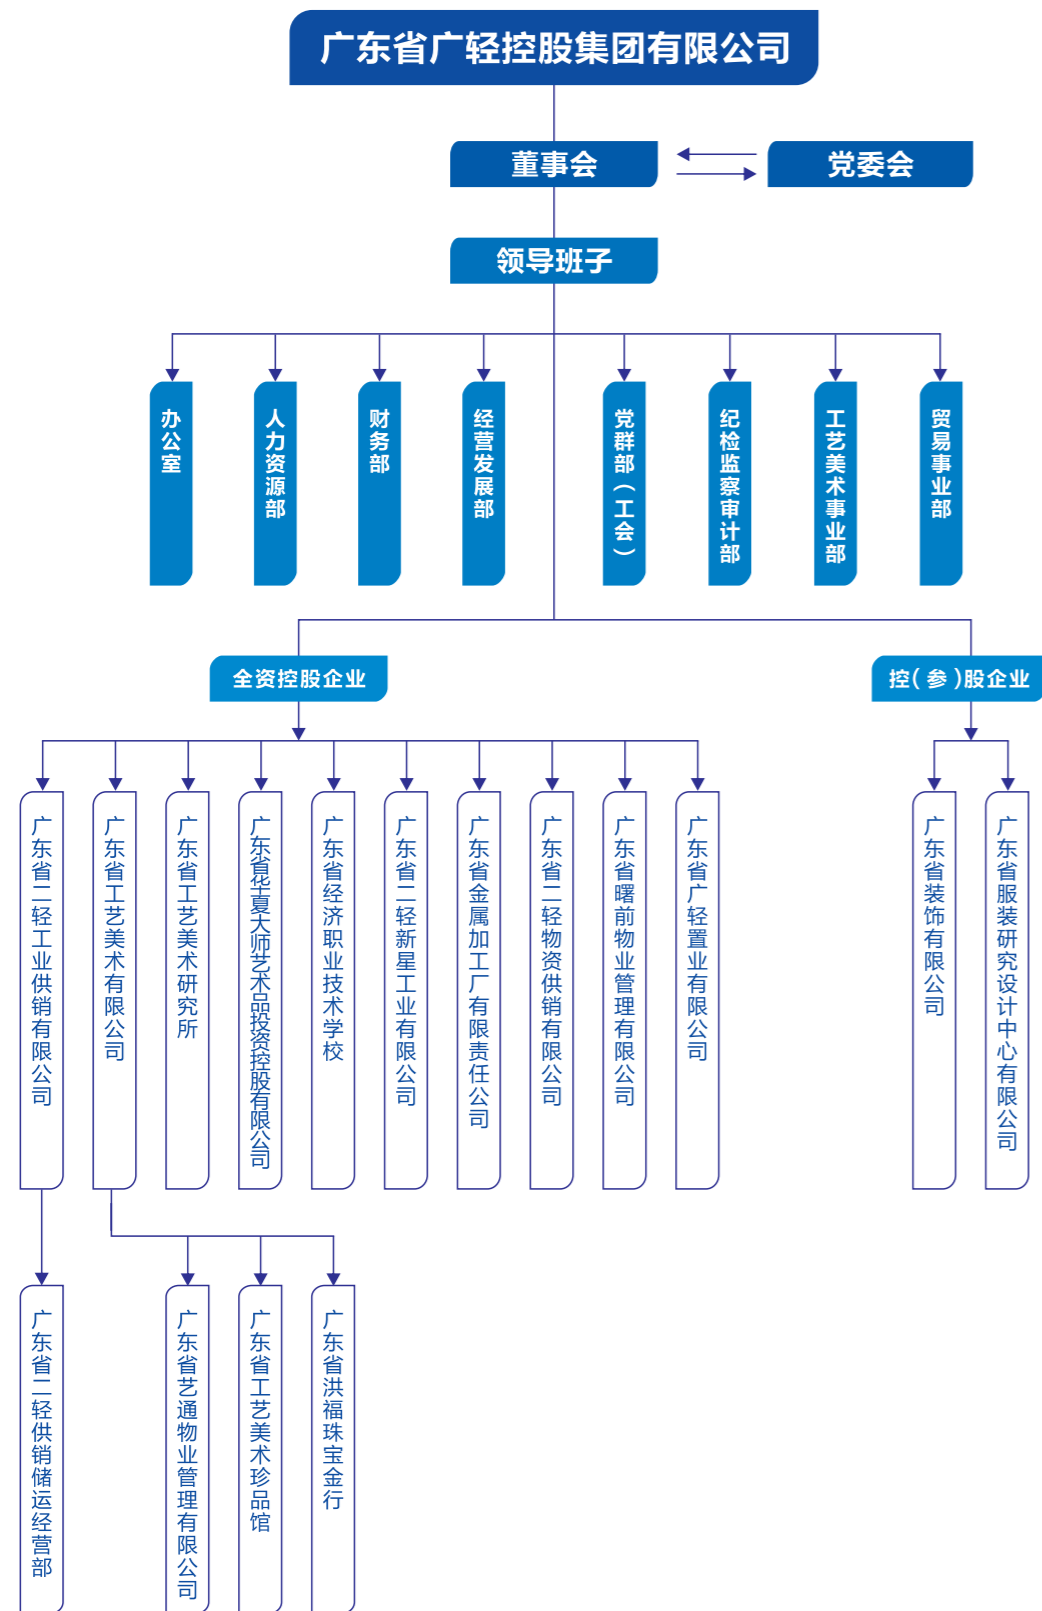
广东省广轻控股集团有限公司

董事会

党委会

领导班子

办公室

人力资源部

财务部

经营发展部

党群部（工会）

纪检监察审计部

工艺美术事业部

贸易事业部

全资控股企业

控（参）股企业

广东省二轻工业供销有限公司

广东省工艺美术有限公司

广东省工艺美术研究所

广东省华夏大师艺术品投资控股有限公司

广东省经济职业技术学校

广东省二轻新星工业有限公司

广东省金属加工厂有限责任公司

广东省二轻物资供销有限公司

广东省曙前物业管理有限公司

广东省广轻置业有限公司

广东省装饰有限公司

广东省服装研究设计中心有限公司

广东省二轻供销储运经营部

广东省艺通物业管理有限公司

广东省工艺美术珍品馆

广东省洪福珠宝金行